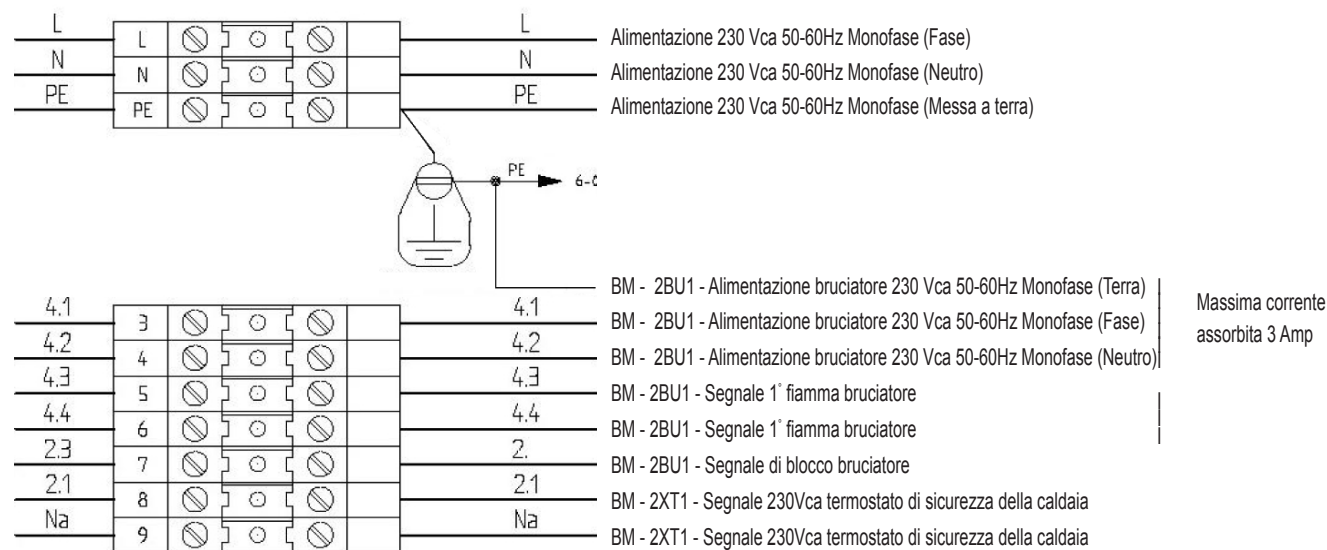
L L L Alimentazione 230 Vca 50-60Hz Monofase (Fase)
N N N Alimentazione 230 Vca 50-60Hz Monofase (Neutro)
PE PE PE Alimentazione 230 Vca 50-60Hz Monofase (Messa a terra)

PE 6-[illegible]

BM - 2BU1 - Alimentazione bruciatore 230 Vca 50-60Hz Monofase (Terra)
4.1 3 4.1 BM - 2BU1 - Alimentazione bruciatore 230 Vca 50-60Hz Monofase (Fase)
4.2 4 4.2 BM - 2BU1 - Alimentazione bruciatore 230 Vca 50-60Hz Monofase (Neutro)
4.3 5 4.3 BM - 2BU1 - Segnale 1° fiamma bruciatore
4.4 6 4.4 BM - 2BU1 - Segnale 1° fiamma bruciatore
2.3 7 2. BM - 2BU1 - Segnale di blocco bruciatore
2.1 8 2.1 BM - 2XT1 - Segnale 230Vca termostato di sicurezza della caldaia
Na 9 Na BM - 2XT1 - Segnale 230Vca termostato di sicurezza della caldaia

Massima corrente assorbita 3 Amp